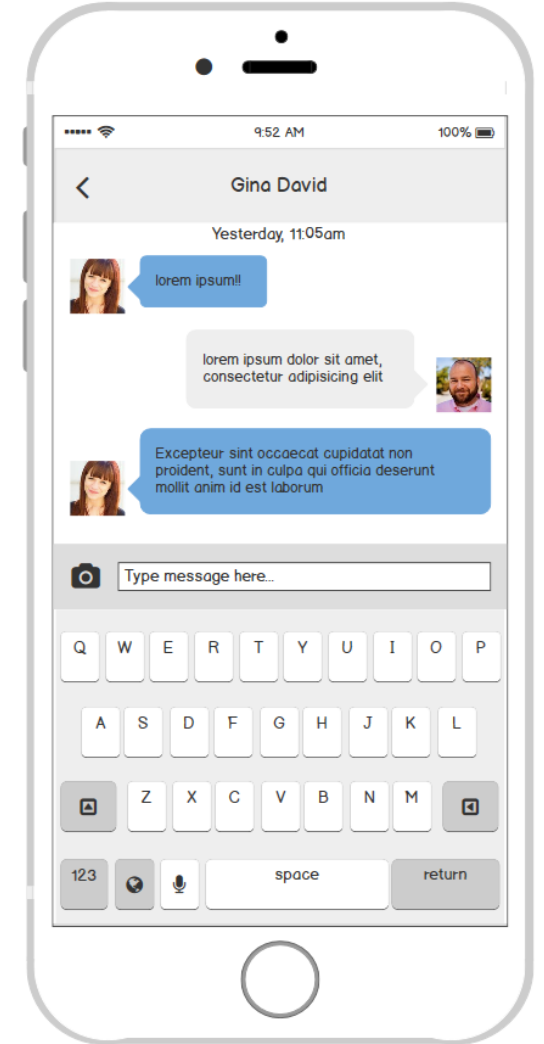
9:52 AM
100%

Gina David

Yesterday, 11:05am

lorem ipsum!!

lorem ipsum dolor sit amet, consectetur adipisicing elit

Excepteur sint occaecat cupidatat non proident, sunt in culpa qui officia deserunt mollit anim id est laborum

Type message here...

Q W E R T Y U I O P
A S D F G H J K L
Z X C V B N M
123 space return